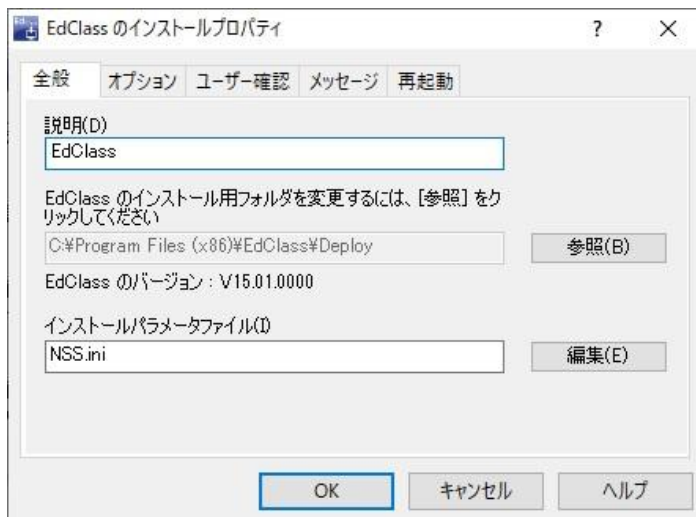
EdClass のインストールプロパティ

?

×

全般

オプション

ユーザー確認

メッセージ

再起動

説明(D)

EdClass

EdClass のインストール用フォルダを変更するには、[参照] をクリックしてください

C:¥Program Files (x86)¥EdClass¥Deploy

参照(B)

EdClass のバージョン : V15.01.0000

インストールパラメータファイル(I)

NSS.ini

編集(E)

OK

キャンセル

ヘルプ